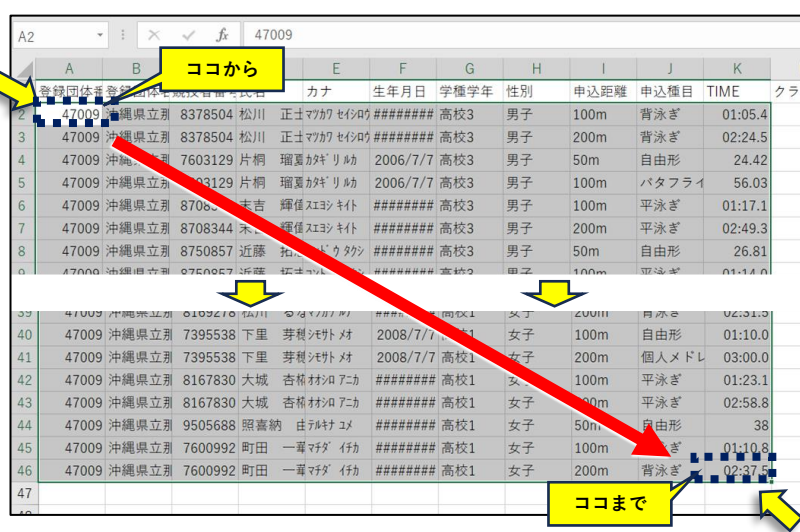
A2 47009

ココから

| | A | B | C | D | E | F | G | H | I | J | K | |
|---|---|---|---|---|---|---|---|---|---|---|---|---|
| 1 | 登録団体番 | 登録団体名 | 競技者番号 | 氏名 | カナ | 生年月日 | 学種学年 | 性別 | 申込距離 | 申込種目 | TIME | クラ |
| 2 | 47009 | 沖縄県立那 | 8378504 | 松川 正士 | ﾏﾂｶﾜ ｾｲｼﾛｳ | ######## | 高校3 | 男子 | 100m | 背泳ぎ | 01:05.4 | |
| 3 | 47009 | 沖縄県立那 | 8378504 | 松川 正士 | ﾏﾂｶﾜ ｾｲｼﾛｳ | ######## | 高校3 | 男子 | 200m | 背泳ぎ | 02:24.5 | |
| 4 | 47009 | 沖縄県立那 | 7603129 | 片桐 瑠夏 | ｶﾀｷﾞﾘ ﾙｶ | 2006/7/7 | 高校3 | 男子 | 50m | 自由形 | 24.42 | |
| 5 | 47009 | 沖縄県立那 | 7603129 | 片桐 瑠夏 | ｶﾀｷﾞﾘ ﾙｶ | 2006/7/7 | 高校3 | 男子 | 100m | バタフライ | 56.03 | |
| 6 | 47009 | 沖縄県立那 | 87083 | 末吉 輝信 | ｽｴﾖｼ ｷｲﾄ | ######## | 高校3 | 男子 | 100m | 平泳ぎ | 01:17.1 | |
| 7 | 47009 | 沖縄県立那 | 8708344 | 末吉 輝信 | ｽｴﾖｼ ｷｲﾄ | ######## | 高校3 | 男子 | 200m | 平泳ぎ | 02:49.3 | |
| 8 | 47009 | 沖縄県立那 | 8750857 | 近藤 拓 | ｺﾝﾄﾞｳ ﾀｸｼ | ######## | 高校3 | 男子 | 50m | 自由形 | 26.81 | |
| 39 | 47009 | 沖縄県立那 | 8169278 | 松川 | | ######## | 高校1 | 女子 | 200m | 背泳ぎ | 02:31.5 | |
| 40 | 47009 | 沖縄県立那 | 7395538 | 下里 芽稀 | ｼﾓｻﾞﾄ ﾒｵ | 2008/7/7 | 高校1 | 女子 | 100m | 自由形 | 01:10.0 | |
| 41 | 47009 | 沖縄県立那 | 7395538 | 下里 芽稀 | ｼﾓｻﾞﾄ ﾒｵ | 2008/7/7 | 高校1 | 女子 | 200m | 個人メドレ | 03:00.0 | |
| 42 | 47009 | 沖縄県立那 | 8167830 | 大城 杏栖 | ｵｵｼﾛ ｱﾆｶ | ######## | 高校1 | 女子 | 100m | 平泳ぎ | 01:23.1 | |
| 43 | 47009 | 沖縄県立那 | 8167830 | 大城 杏栖 | ｵｵｼﾛ ｱﾆｶ | ######## | 高校1 | 女子 | 200m | 平泳ぎ | 02:58.8 | |
| 44 | 47009 | 沖縄県立那 | 9505688 | 照喜納 由 | ﾃﾙｷﾅ ﾕﾒ | ######## | 高校1 | 女子 | 50m | 自由形 | 38 | |
| 45 | 47009 | 沖縄県立那 | 7600992 | 町田 一華 | ﾏﾁﾀﾞ ｲﾁｶ | ######## | 高校1 | 女子 | 100m | ぎ | 01:10.8 | |
| 46 | 47009 | 沖縄県立那 | 7600992 | 町田 一華 | ﾏﾁﾀﾞ ｲﾁｶ | ######## | 高校1 | 女子 | 200m | 背泳ぎ | 02:37.5 | |
| 47 | | | | | | | | | | | | |

ココまで